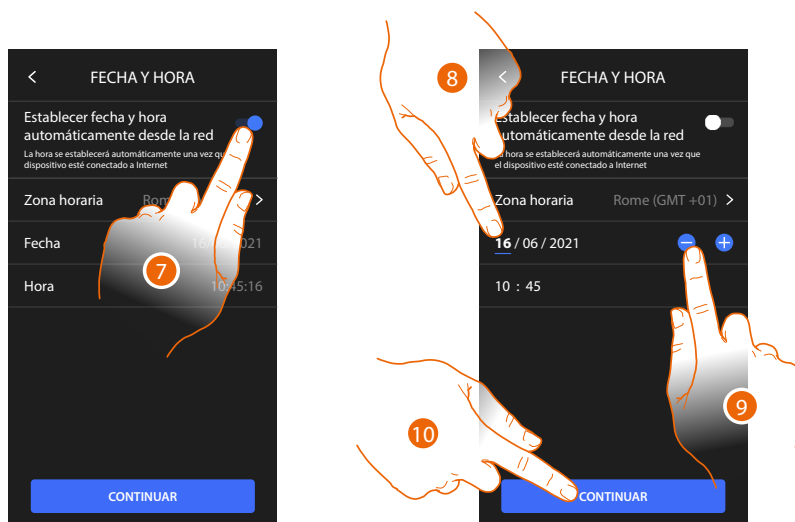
<

FECHA Y HORA

Establecer fecha y hora automáticamente desde la red

La hora se establecerá automáticamente una vez que dispositivo esté conectado a Internet

Zona horaria Rom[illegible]

Fecha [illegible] 16/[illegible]2021

Hora 10:45:16

7

CONTINUAR

8

<

FECHA Y HORA

Establecer fecha y hora automáticamente desde la red

La hora se establecerá automáticamente una vez que el dispositivo esté conectado a Internet

Zona horaria Rome (GMT +01) >

16 / 06 / 2021

10 : 45

9

10

CONTINUAR